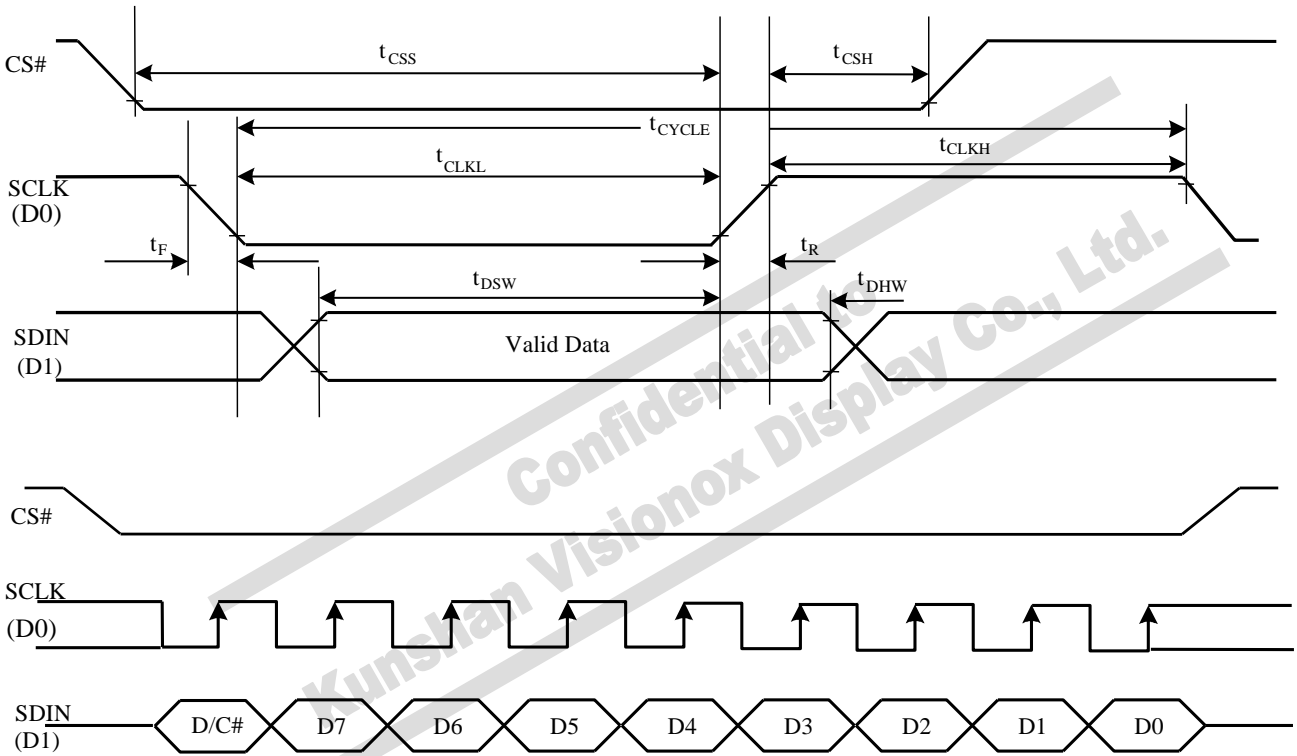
CS#

$t_{CSS}$

$t_{CSH}$

$t_{CYCLE}$

$t_{CLKL}$

$t_{CLKH}$

SCLK
(D0)

$t_F$

$t_R$

$t_{DSW}$

$t_{DHW}$

SDIN
(D1)

Valid Data

Confidential to Kunshan Visionox Display Co., Ltd.

CS#

SCLK
(D0)

SDIN
(D1)

D/C#
D7
D6
D5
D4
D3
D2
D1
D0